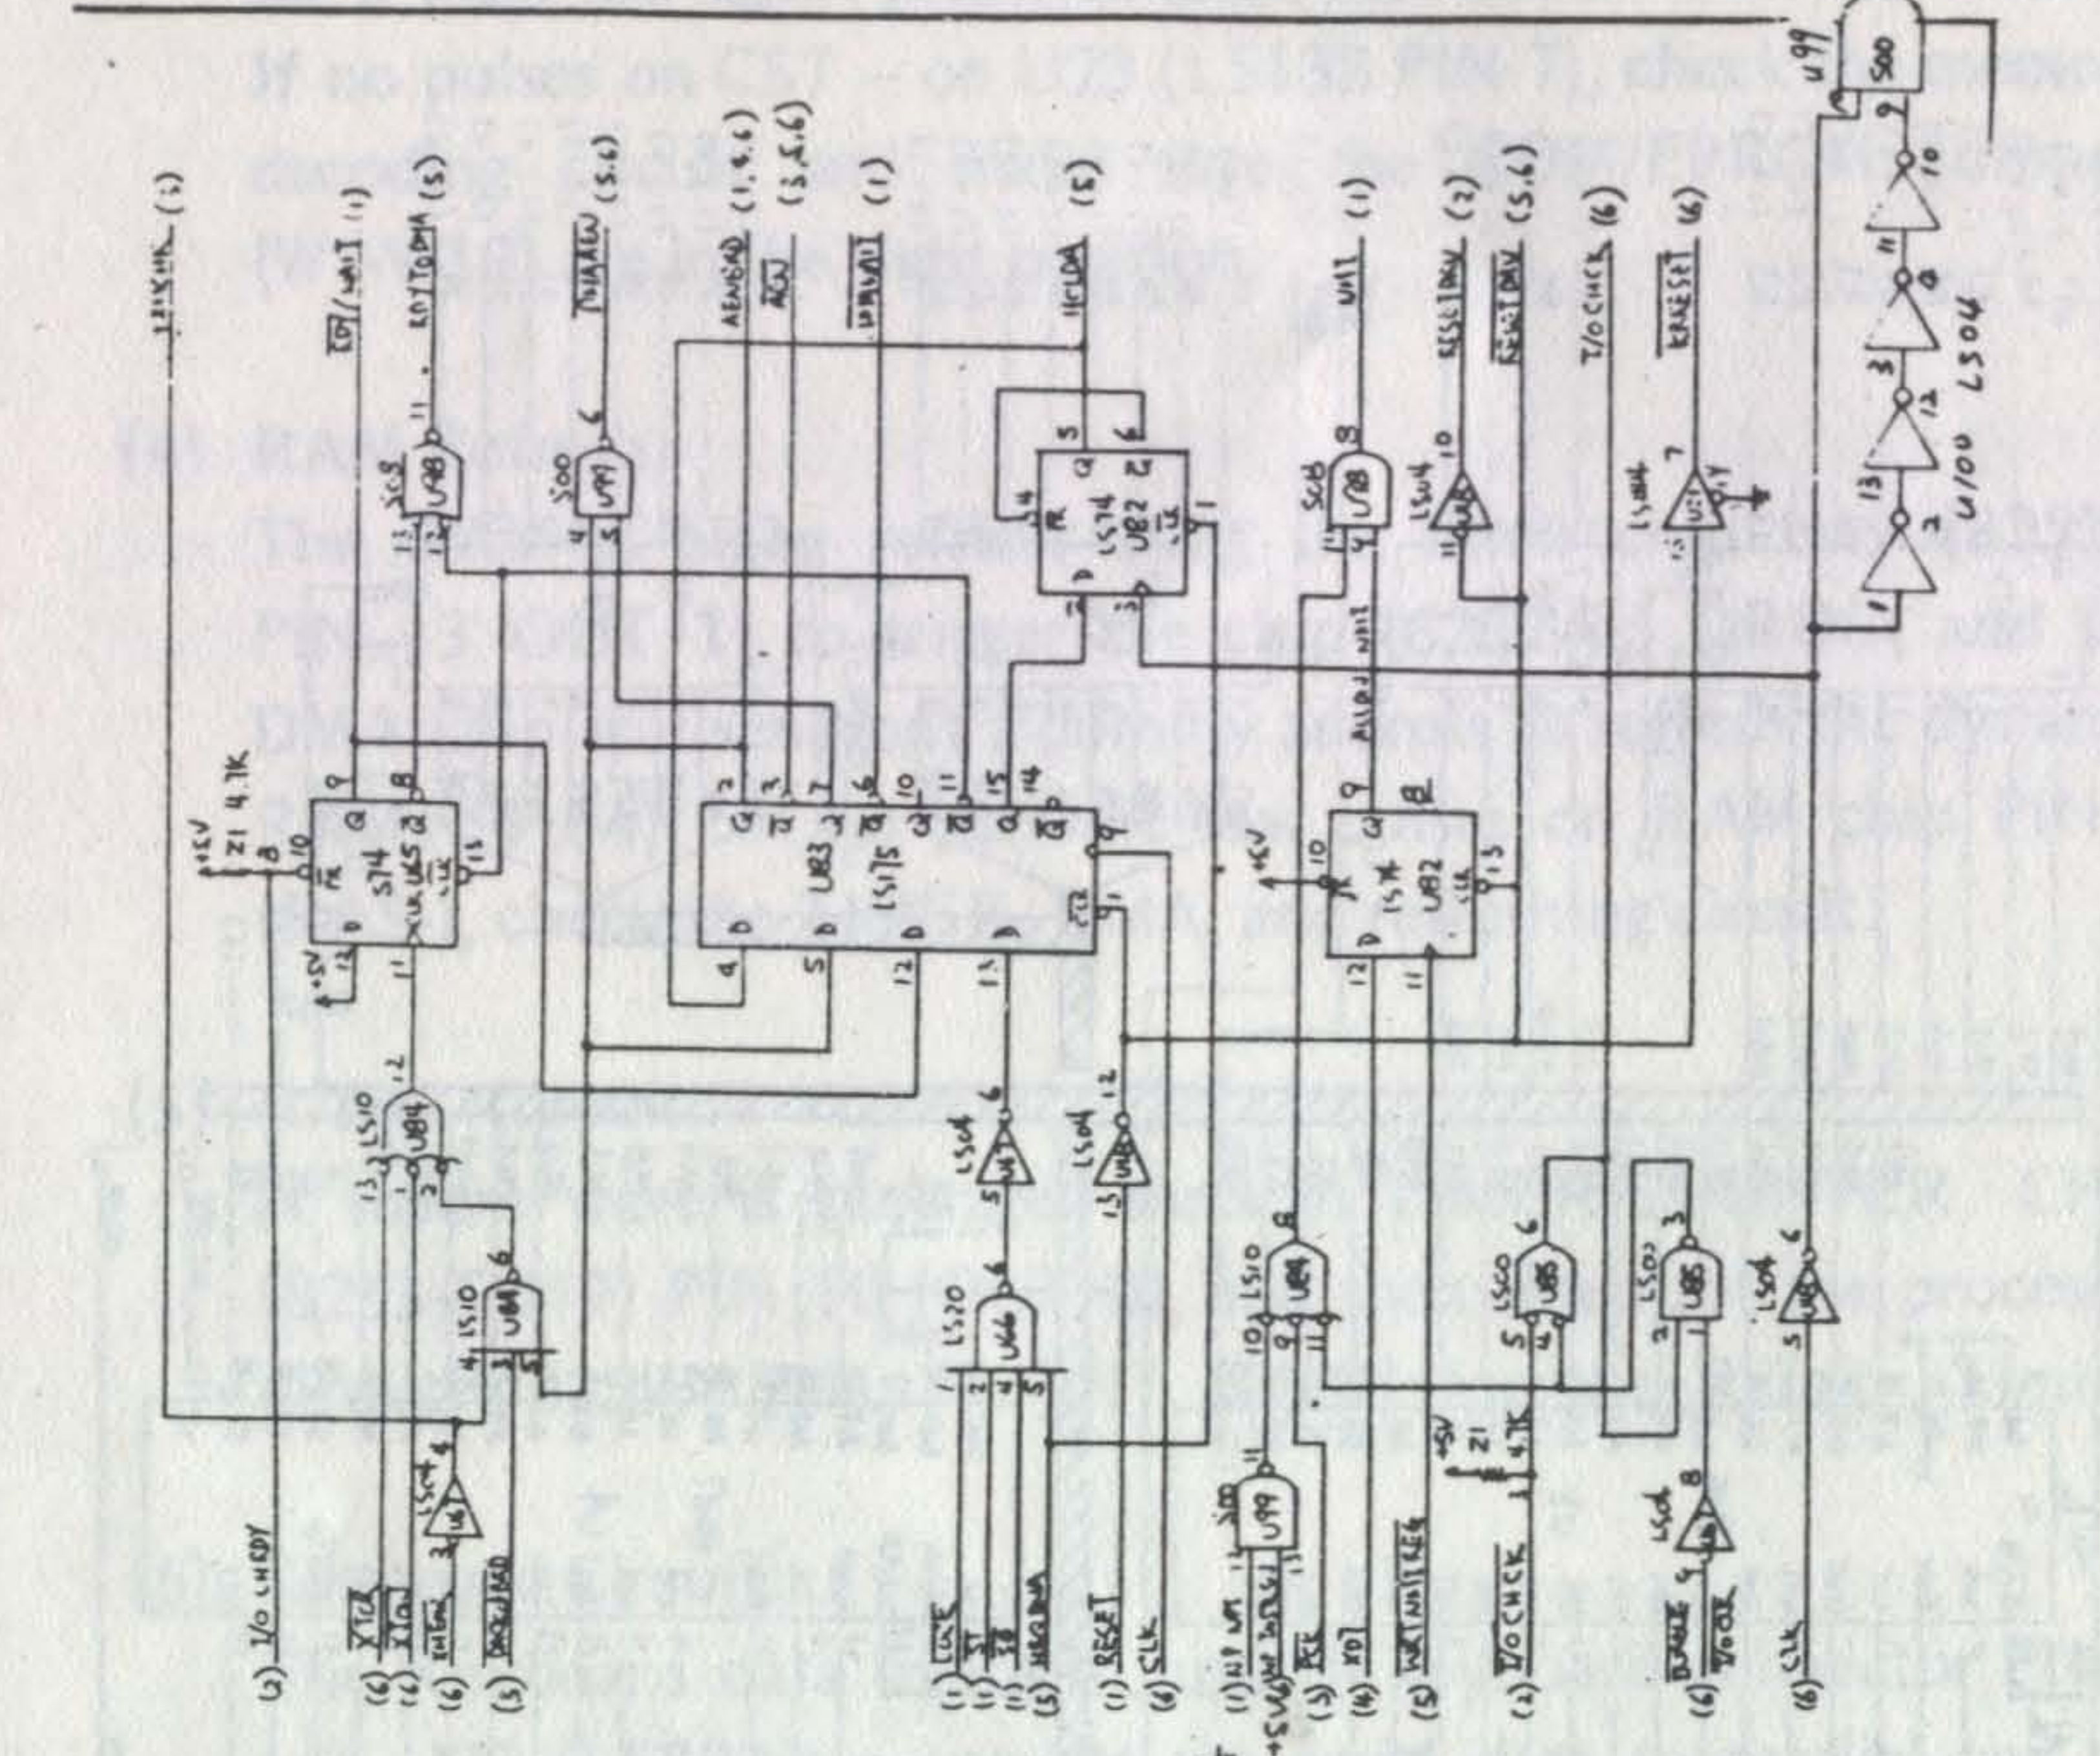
(2) I/O CHRDY
(6) XTCK
(6) XIOW
(6) INTAK
(5) DACK0BRD
LS04
U4
LS10
U84
LS10
U84
S74
U85
LS175
U83
+5V
Z1 4.7K
(1) LOCK
(1) S1
(1) S0
(5) HRQDMA
LS20
U66
LS04
U4
(1) RESET
(6) CLK
LS04
U63
(1) NP NPI
+5V (6) NMI
(5) PCK
(4) XD7
(5) WRTNMIREG
S00
U99
LS10
U84
LS74
U82
+5V
(2) I/OCHCK
(6) DMAEN
(6) CLK
+5V
Z1 4.7K
LS00
U85
LS02
U85
LS04
U4
LS04
U4
RDY/WAIT (1)
RDYTODMA (5)
S08
U98
S00
U97
INTARDY (5,6)
AENBRD (1,4,6)
AEN (5,5,6)
DMAWAIT (1)
HOLDA (5)
LS74
U82
NMI (1)
RESETDRV (2)
RESETDRV (5,6)
I/OCHCK (6)
ENRESET (6)
S08
U98
LS04
U63
LS04
U51
U99
S00
LS04
U/00